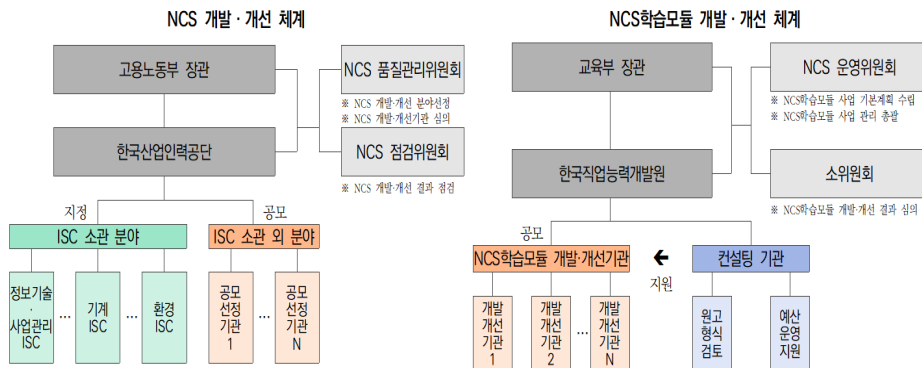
NCS 개발 · 개선 체계

고용노동부 장관

NCS 품질관리위원회

※ NCS 개발·개선 분야선정
※ NCS 개발·개선기관 심의

한국산업인력공단

NCS 점검위원회

※ NCS 개발·개선 결과 점검

지정

공모

ISC 소관 분야

ISC 소관 외 분야

정보기술·사업관리 ISC

…

기계 ISC

…

환경 ISC

공모 선정 기관 1

…

공모 선정 기관 N

NCS학습모듈 개발 · 개선 체계

교육부 장관

NCS 운영위원회

※ NCS학습모듈 사업 기본계획 수립
※ NCS학습모듈 사업 관리 총괄

한국직업능력개발원

소위원회

※ NCS학습모듈 개발·개선 결과 심의

공모

NCS학습모듈 개발·개선기관

←

지원

컨설팅 기관

개발 개선 기관 1

개발 개선 기관 2

…

개발 개선 기관 N

원고 형식 검토

예산 운영 지원